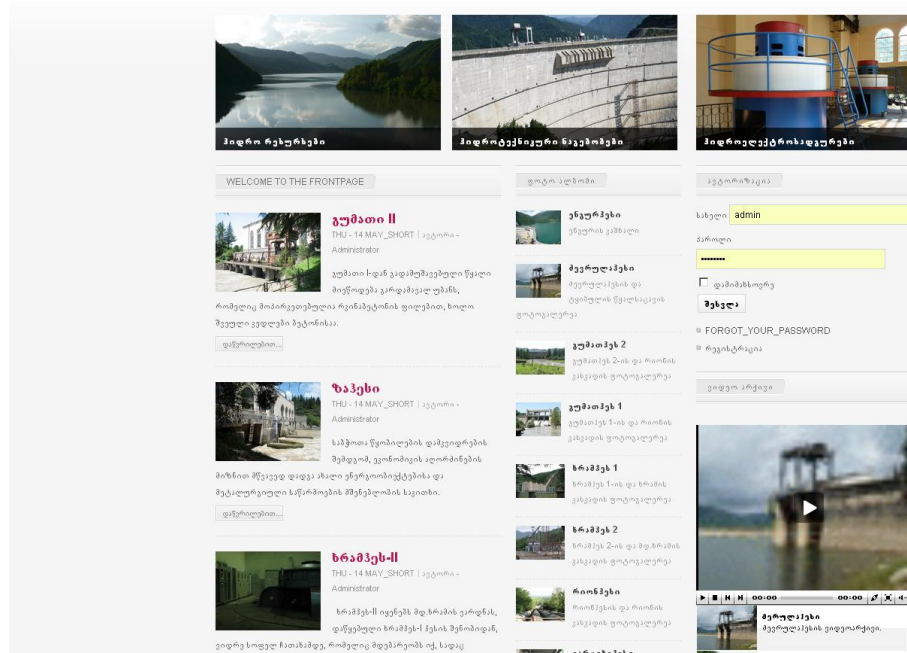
ჰიდრო რესურსები

ჰიდროტექნიკური ნაგებობები

ჰიდროელექტროსადგურები

WELCOME TO THE FRONTPAGE

გუმათი II

THU - 14 MAY_SHORT | ავტორი - Administrator

გუმათი I-დან გადამუშავებული წყალი მიეწოდება გამდამავალ უბანს, რომელიც მოპირკეთებულია რკინაბეტონის ფილებით, ხოლო შეუღლი კედლები ბეტონისაა.

დაწვრილებით...

ზაჰესი

THU - 14 MAY_SHORT | ავტორი - Administrator

საბჭოთა წყალიდების დამკვიდრების შემდგომ, ვერნონიული აღორძინების მიზნით მწვევედ დადგა ახალი ენერგოობიექტებისა და მეტალურგიული საწარმოების მშენებლობის საკითხი.

დაწვრილებით...

ხრამჰეს-II

THU - 14 MAY_SHORT | ავტორი - Administrator

ხრამჰეს-II იყენებს მდ.ხრამის ვარდნას, დაწყებული ხრამჰეს-I ჰესის შენობიდან, ვიდრე სოფელ ჩათახამდე, რომელიც მდებარეობს იქ, სადაც

ფოტო ალბომი

ენგურჰესი
ენგურის კაშხალი

ძევრულაჰესი
ძევრულაჰესის და ტყიბულის წყალსაცავის ფოტოგალერეა

გუმათჰეს 2
გუმათჰეს 2-ის და რიონის ხეობის ფოტოგალერეა

გუმათჰეს 1
გუმათჰეს 1-ის და რიონის ხეობის ფოტოგალერეა

ხრამჰეს 1
ხრამჰეს 1-ის და ხრამის ხეობის ფოტოგალერეა

ხრამჰეს 2
ხრამჰეს 2-ის და ხრამის ხეობის ფოტოგალერეა

რიონჰესი
რიონჰესის და რიონის ხეობის ფოტოგალერეა

ავტორიზაცია

სახელი admin

პაროლი

••••••••

დამიმახსოვრე

შესვლა

FORGOT_YOUR_PASSWORD

რეგისტრაცია

ვიდეო არქივი

00:00 00:00

ძევრულაჰესი
ძევრულაჰესის ვიდეოარქივი.